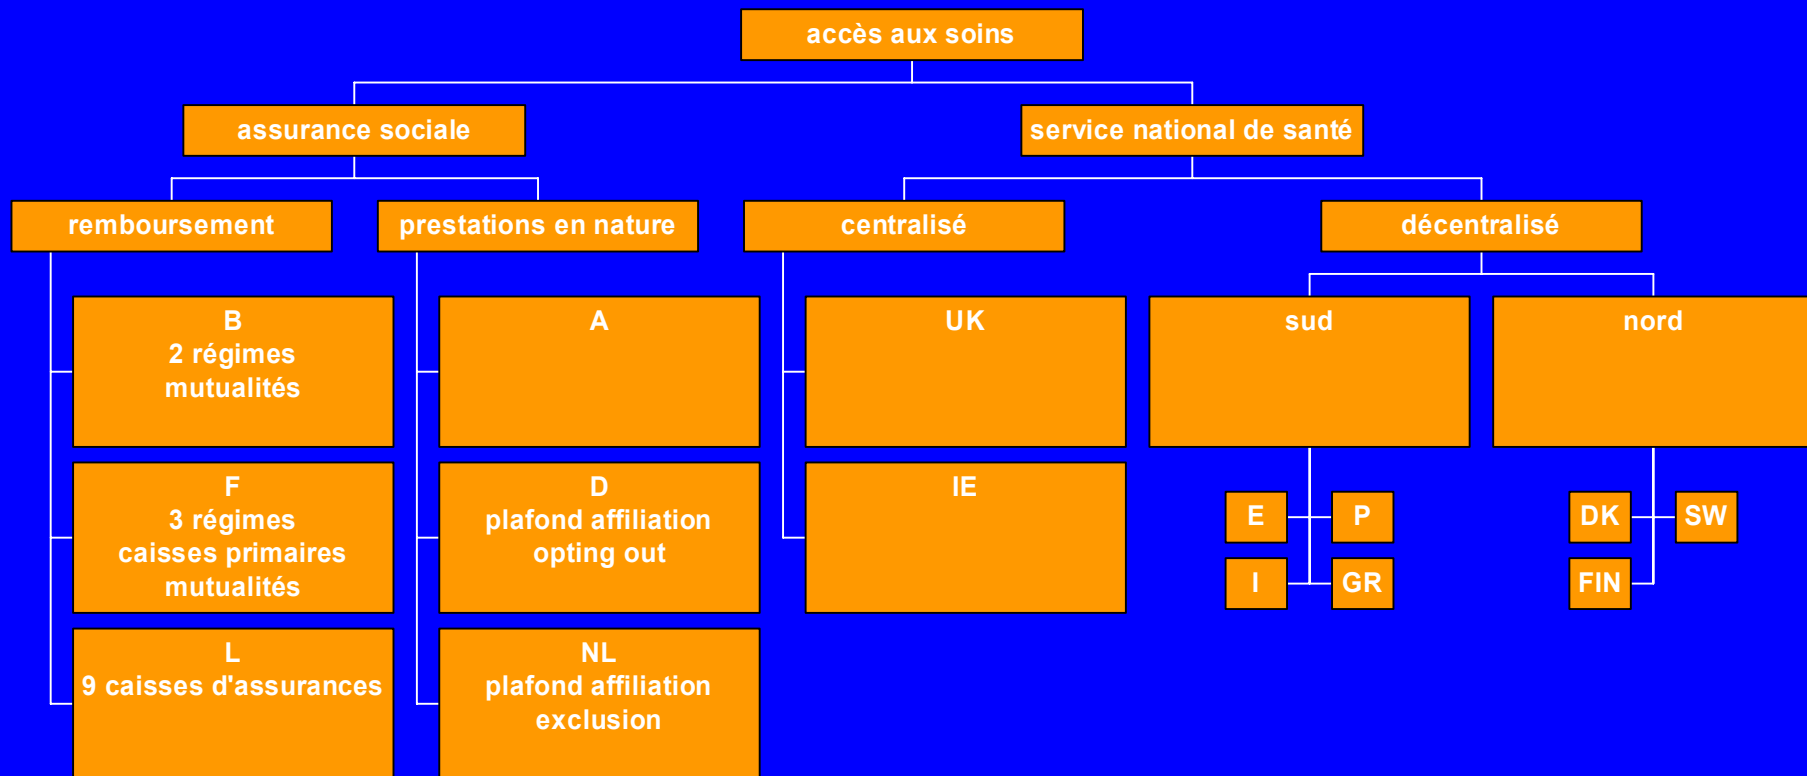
accès aux soins

assurance sociale

service national de santé

remboursement

prestations en nature

centralisé

décentralisé

B
2 régimes
mutualités

F
3 régimes
caisses primaires
mutualités

L
9 caisses d'assurances

A

D
plafond affiliation
opting out

NL
plafond affiliation
exclusion

UK

IE

sud

E

P

I

GR

nord

DK

SW

FIN